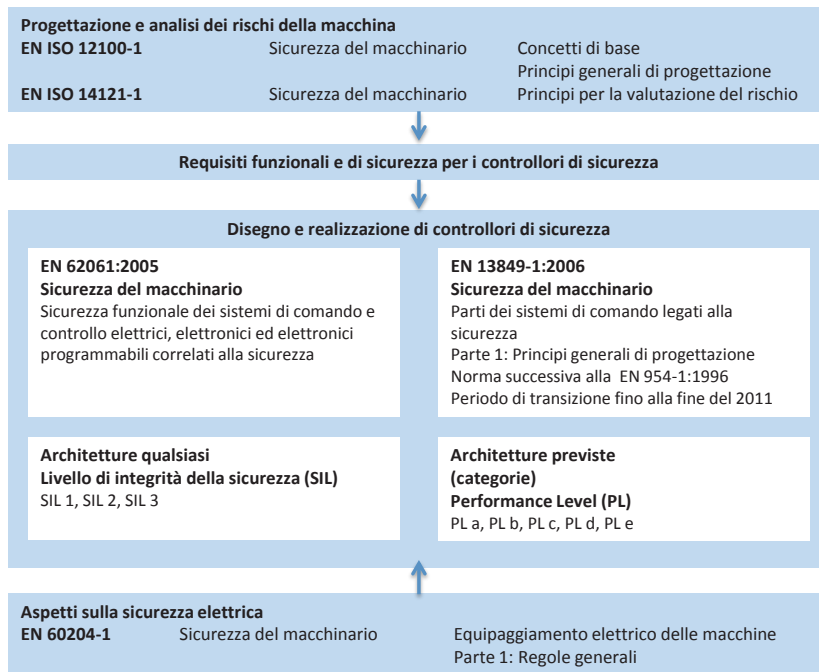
**Progettazione e analisi dei rischi della macchina**

| | | |
|---|---|---|
| **EN ISO 12100-1** | Sicurezza del macchinario | Concetti di base<br>Principi generali di progettazione |
| **EN ISO 14121-1** | Sicurezza del macchinario | Principi per la valutazione del rischio |

**Requisiti funzionali e di sicurezza per i controllori di sicurezza**

**Disegno e realizzazione di controllori di sicurezza**

**EN 62061:2005**
**Sicurezza del macchinario**
Sicurezza funzionale dei sistemi di comando e controllo elettrici, elettronici ed elettronici programmabili correlati alla sicurezza

**Architetture qualsiasi**
**Livello di integrità della sicurezza (SIL)**
SIL 1, SIL 2, SIL 3

**EN 13849-1:2006**
**Sicurezza del macchinario**
Parti dei sistemi di comando legati alla sicurezza
Parte 1: Principi generali di progettazione
Norma successiva alla EN 954-1:1996
Periodo di transizione fino alla fine del 2011

**Architetture previste (categorie)**
**Performance Level (PL)**
PL a, PL b, PL c, PL d, PL e

**Aspetti sulla sicurezza elettrica**

| | | |
|---|---|---|
| **EN 60204-1** | Sicurezza del macchinario | Equipaggiamento elettrico delle macchine<br>Parte 1: Regole generali |